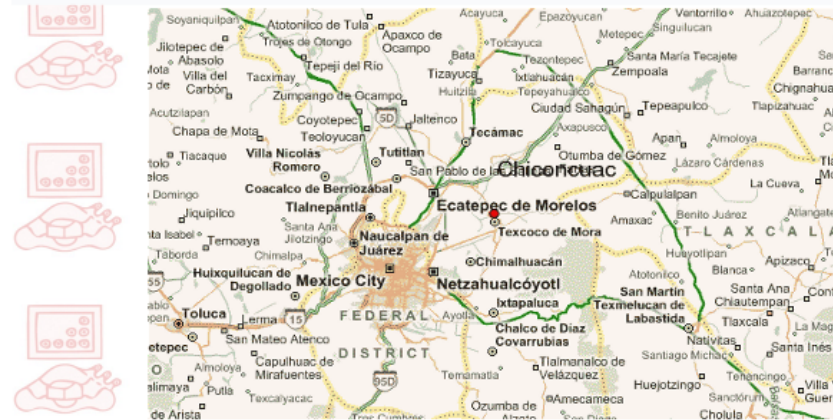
Soyaniquilpan
Atotonilco de Tula
Apaxco de Ocampo
Acayuca
Epazoyucan
Ventorrillo
Ahuazotepec
Jilotepec de Abasolo
Trojes de Otongo
Tolcayuca
Metepec
Santa María Tecajete
Mota
Villa del Carbón
Tacxmay
Tepeji del Rio
Tizayuca
Tezontepec
Zempoala
Barranc
Ixtlahuacán
Chignahua
Zumpango de Ocampo
Huitzila
Tepeyahualco
Ciudad Sahagún
Tepeapulco
Tlapizahuac
Acutzilapan
Coyotepec
5D
Jaltenco
Tecámac
Axapusco
Chapa de Mota
Teoloyucan
Apan
Almoloya
Tlacique
Villa Nicolás Romero
Tultitlan
San Pablo de las
Chiconcuac
Otumba de Gómez
Lázaro Cárdenas
Ielos
Calpulalpan
Coacalco de Berriozábal
La Cueva
Domingo
Ecatepec de Morelos
Jiquipilco
Tlalnepantla
Amaxac
Benito Juárez
Atlangate
Santa Ana Jilotzingo
Texcoco de Mora
Isabel
Temoaya
Naucalpan de Juárez
T L A X C A L
Tabordo
Chimalpa
Chimalhuacán
Hueyotlipan
Apizaco
Huixquilucan de Degollado
Mexico City
Netzahualcóyotl
Atotonilco
Blanca
Santa Ana Chiautempan
55
Ixtapaluca
San Martin Texmelucan de Labastida
Toluca
Lerma
15
FEDERAL
Ayotla
Chalco de Díaz Covarrubias
Tlaxcala
etepec
San Mateo Atenco
Natívitas
Capulhuac de Mirafuentes
DISTRICT
Santiago Michac
Santa Inés
Amoloya
Tlalmanalco de Velázquez
Putla
Temamatla
Huejotzingo
Tenancingo
Texcalyacac
95D
Amecameca
de Arista
Ozumba de Alzate
Cholula